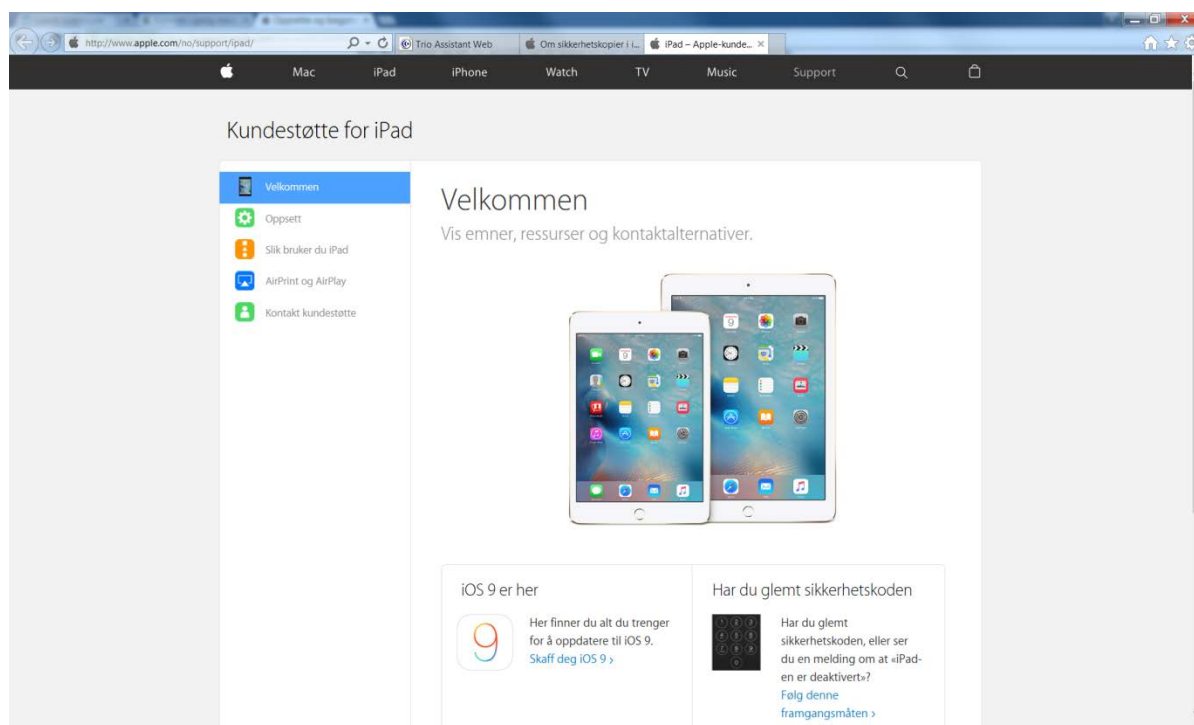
http://www.apple.com/no/support/ipad/

Trio Assistant Web

Om sikkerhetskopier i I...

iPad – Apple-kunde... ×

Mac iPad iPhone Watch TV Music Support

Kundestøtte for iPad

Velkommen

Oppsett

Slik bruker du iPad

AirPrint og AirPlay

Kontakt kundestøtte

Velkommen

Vis emner, ressurser og kontaktalternativer.

iOS 9 er her

Her finner du alt du trenger for å oppdatere til iOS 9.

Skaff deg iOS 9 ›

Har du glemt sikkerhetskoden

Har du glemt sikkerhetskoden, eller ser du en melding om at «iPad-en er deaktivert»?

Følg denne framgangsmåten ›